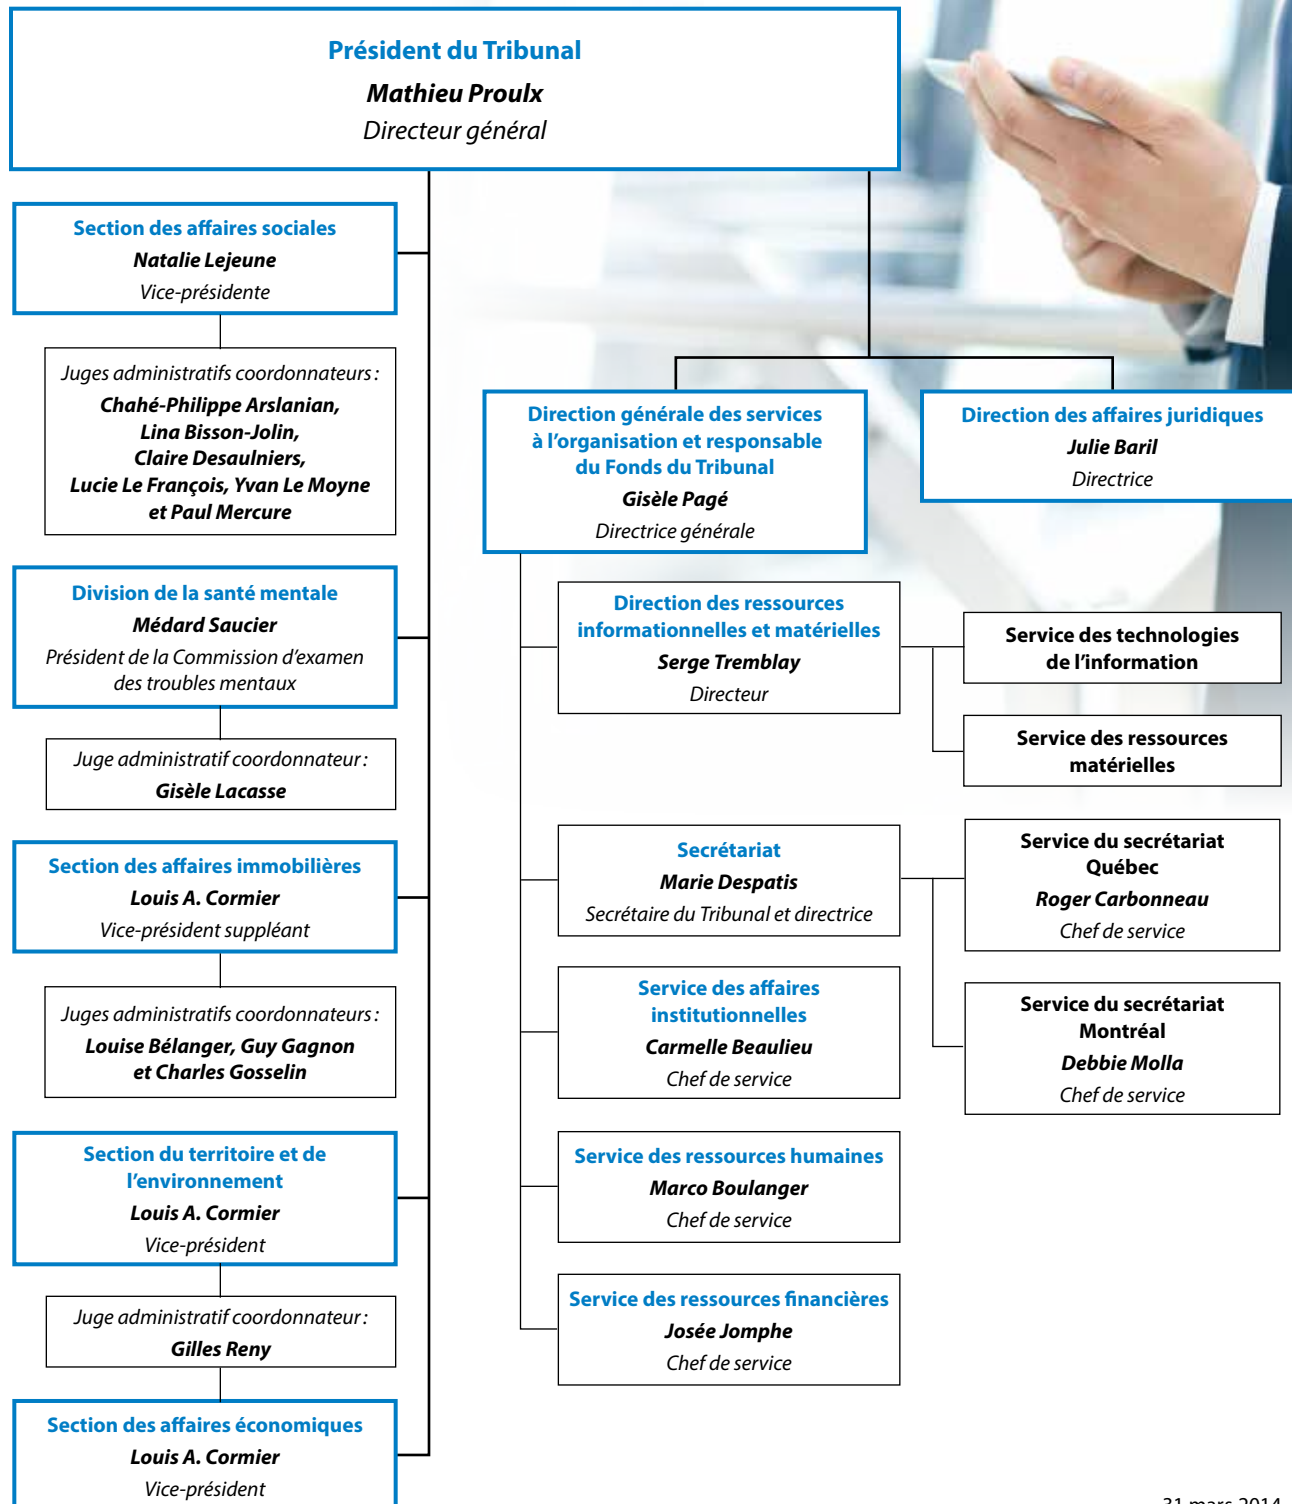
Président du Tribunal
Mathieu Proulx
Directeur général

Section des affaires sociales
Natalie Lejeune
Vice-présidente

Juges administratifs coordonnateurs :
Chahé-Philippe Arslanian, Lina Bisson-Jolin, Claire Desaulniers, Lucie Le François, Yvan Le Moyne et Paul Mercure

Division de la santé mentale
Médard Saucier
Président de la Commission d'examen des troubles mentaux

Juge administratif coordonnateur :
Gisèle Lacasse

Section des affaires immobilières
Louis A. Cormier
Vice-président suppléant

Juges administratifs coordonnateurs :
Louise Bélanger, Guy Gagnon et Charles Gosselin

Section du territoire et de l'environnement
Louis A. Cormier
Vice-président

Juge administratif coordonnateur :
Gilles Reny

Section des affaires économiques
Louis A. Cormier
Vice-président

Direction générale des services à l'organisation et responsable du Fonds du Tribunal
Gisèle Pagé
Directrice générale

Direction des affaires juridiques
Julie Baril
Directrice

Direction des ressources informationnelles et matérielles
Serge Tremblay
Directeur

Service des technologies de l'information

Service des ressources matérielles

Secrétariat
Marie Despatis
Secrétaire du Tribunal et directrice

Service du secrétariat Québec
Roger Carbonneau
Chef de service

Service des affaires institutionnelles
Carmelle Beaulieu
Chef de service

Service du secrétariat Montréal
Debbie Molla
Chef de service

Service des ressources humaines
Marco Boulanger
Chef de service

Service des ressources financières
Josée Jomphe
Chef de service

31 mars 2014